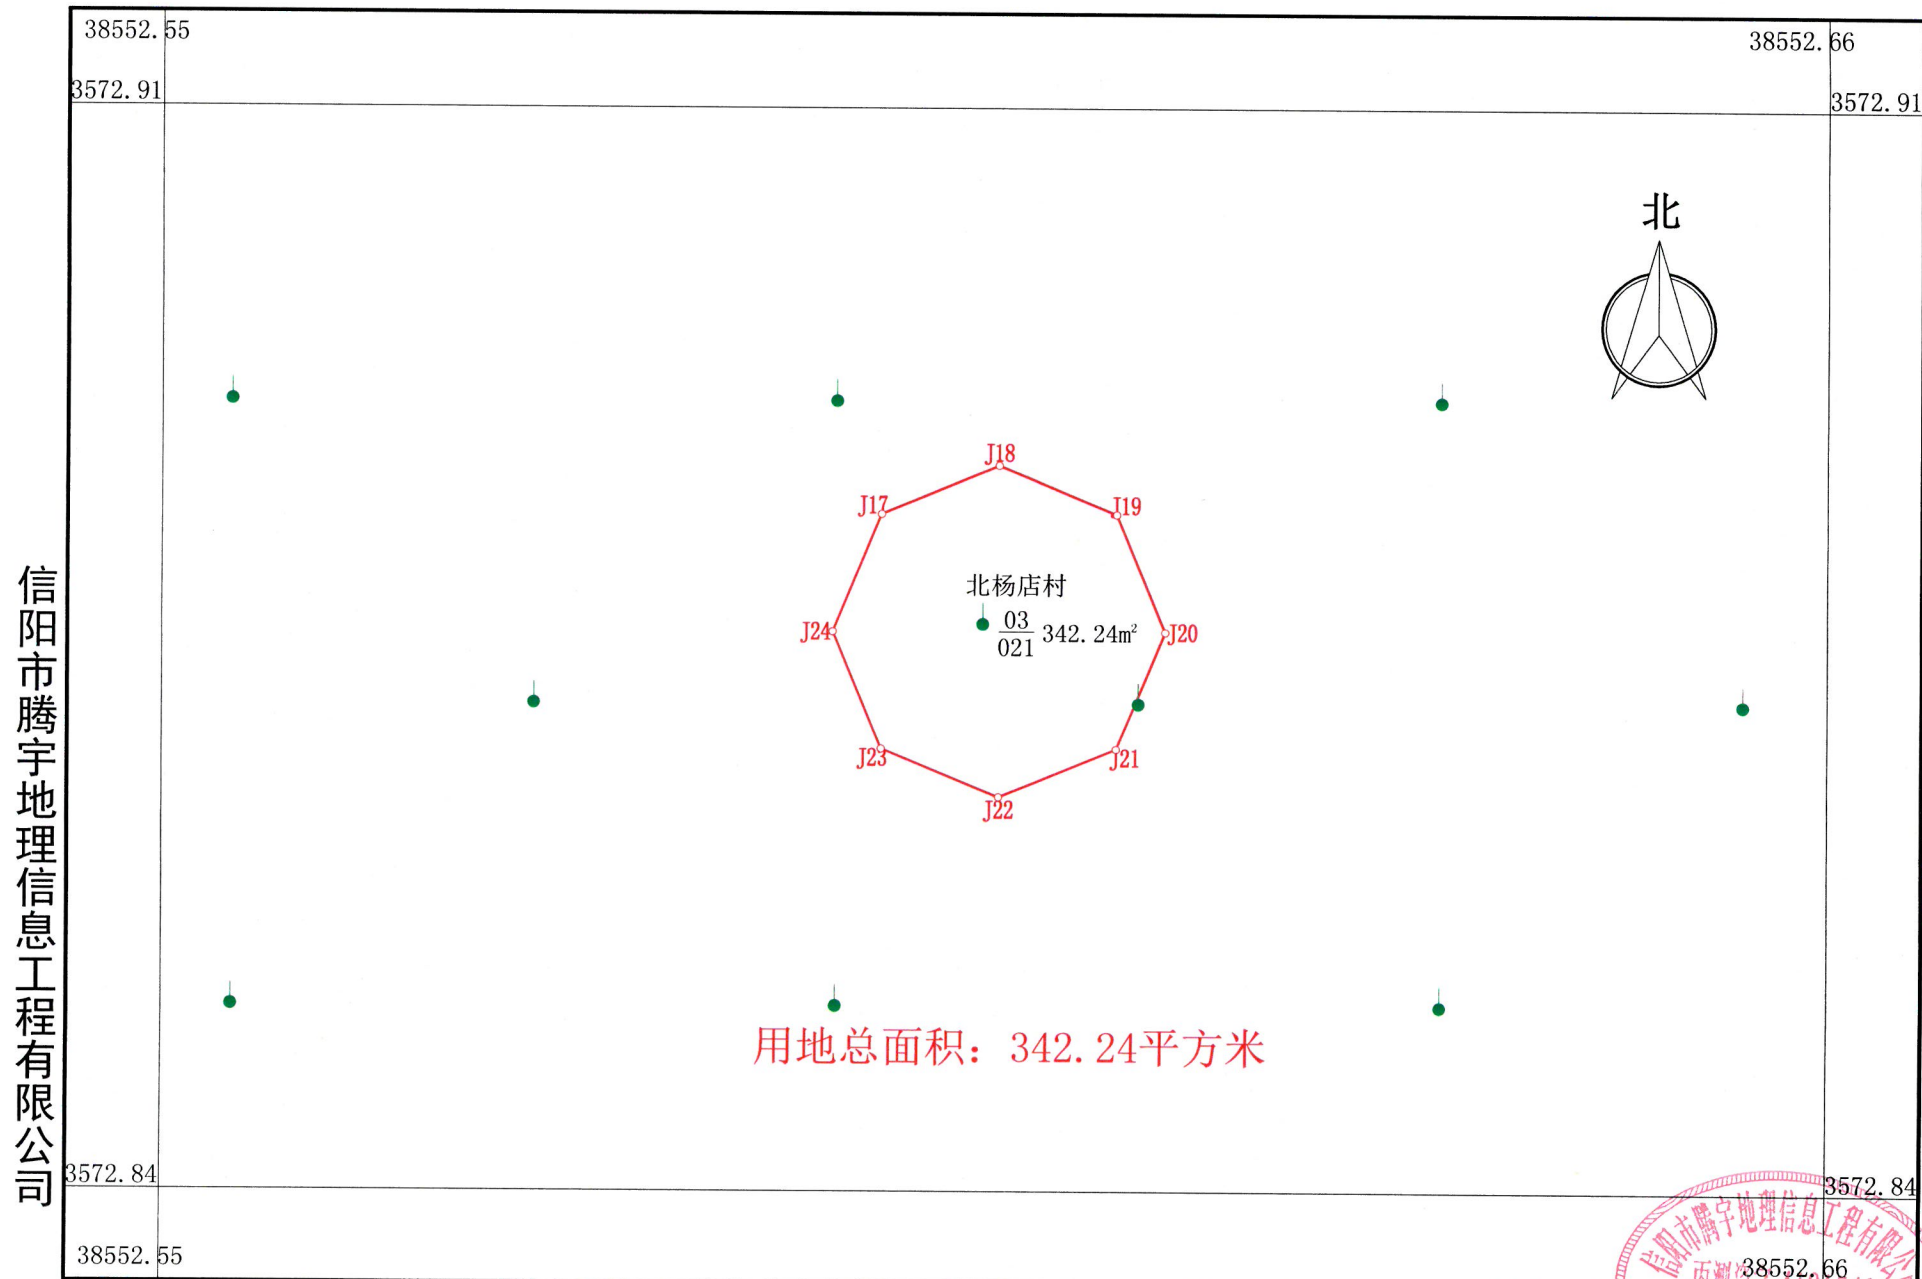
38552.55

3572.91

38552.66

3572.91

北

J18

J17

J19

北杨店村

$\frac{03}{021}$ 342.24m²

J24

J20

J23

J21

J22

用地总面积：342.24平方米

信阳市腾宇地理信息工程有限公司

3572.84

38552.55

3572.84

38552.66

信阳市腾宇地理信息工程有限公司

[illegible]